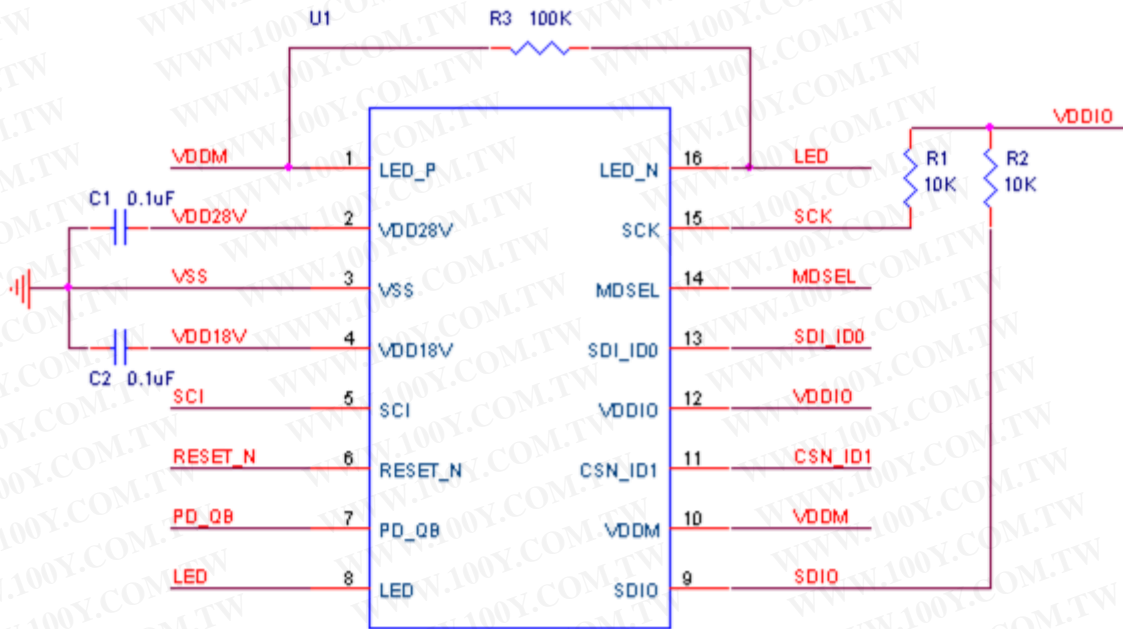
U1

R3 100K

VDDIO

VDDM 1 LED_P

LED_N 16 LED

R1 10K

R2 10K

C1 0.1uF

VDD28V 2 VDD28V

SCK 15 SCK

VSS 3 VSS

MDSEL 14 MDSEL

VDD18V 4 VDD18V

SDI_ID0 13 SDI_ID0

C2 0.1uF

SCI 5 SCI

VDDIO 12 VDDIO

RESET_N 6 RESET_N

CSN_ID1 11 CSN_ID1

PD_QB 7 PD_QB

VDDM 10 VDDM

LED 8 LED

SDIO 9 SDIO

WWW.100Y.COM.TW